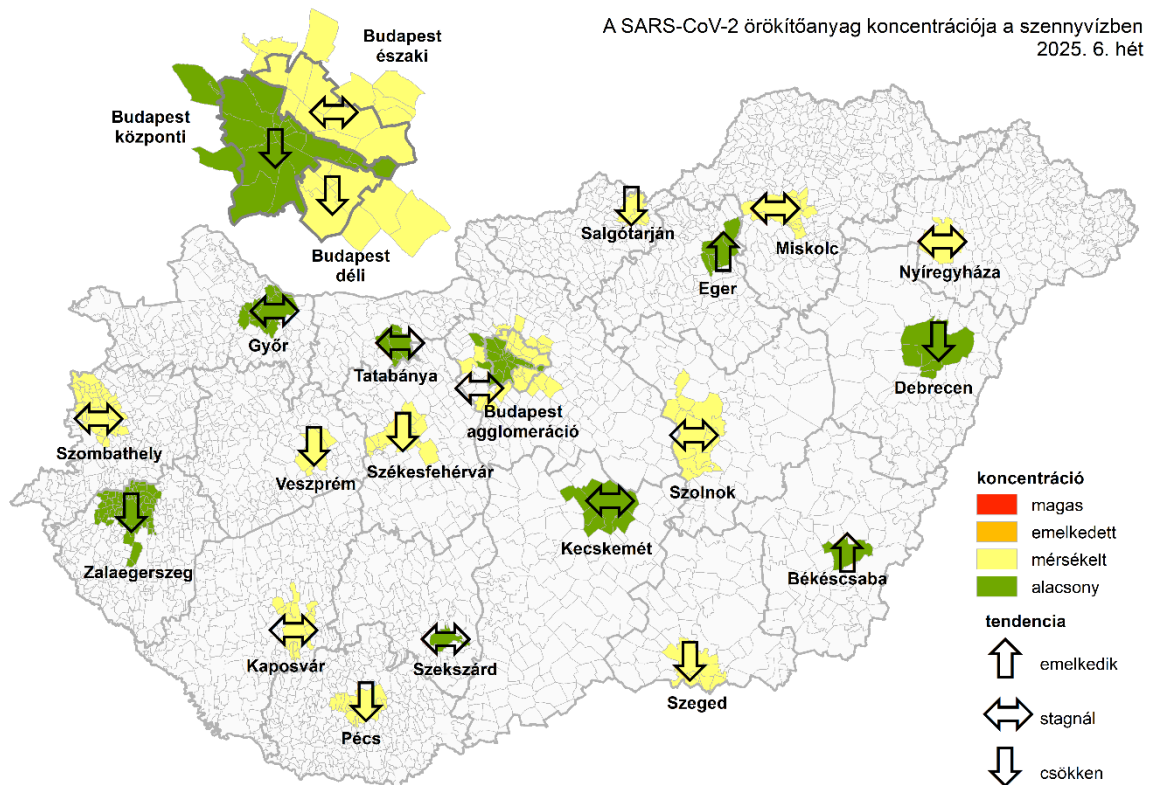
A SARS-CoV-2 örökítőanyag koncentrációja a szennyvízben
2025. 6. hét

Budapest északi

Budapest központi

Budapest déli

Salgótarján

Miskolc

Eger

Nyíregyháza

Győr

Tatabánya

Debrecen

Budapest agglomeráció

Szombathely

Veszprém

Székesfehérvár

Szolnok

Kecskemét

Zalaegerszeg

Békéscsaba

Kaposvár

Szekszárd

Szeged

Pécs

koncentráció
magas
emelkedett
mérsékelt
alacsony

tendencia
emelkedik
stagnál
csökken